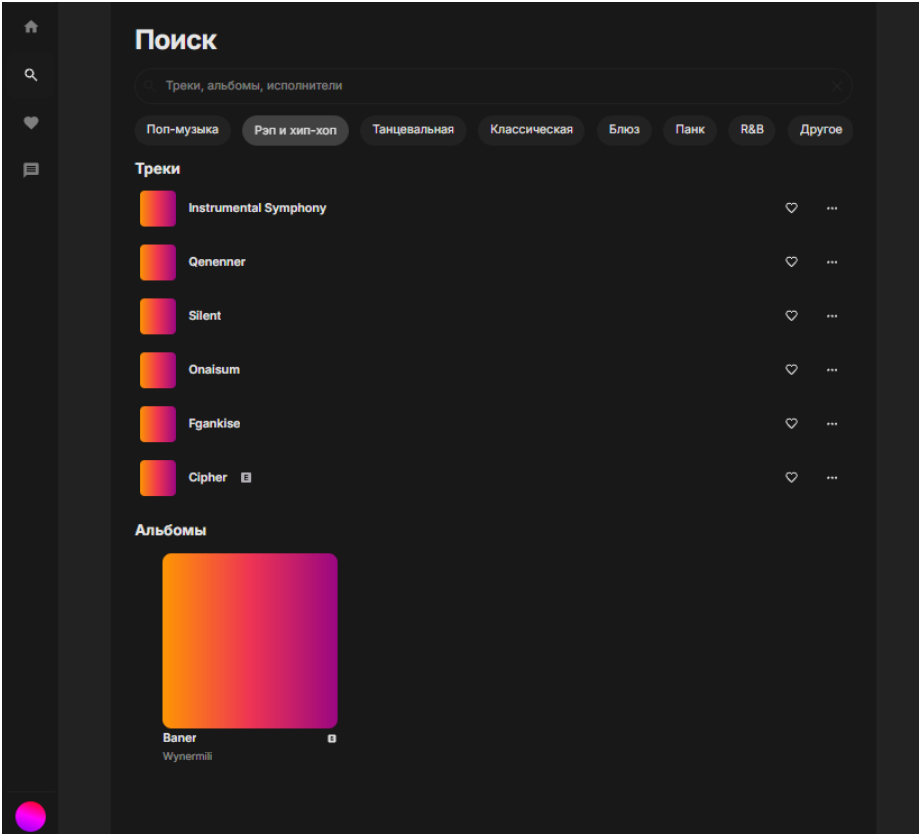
Поиск

Треки, альбомы, исполнители

Поп-музыка
Рэп и хип-хоп
Танцевальная
Классическая
Блюз
Панк
R&B
Другое

Треки

Instrumental Symphony

Qenenner

Silent

Onaisum

Fgankise

Cipher E

Альбомы

Baner E
Wynermili